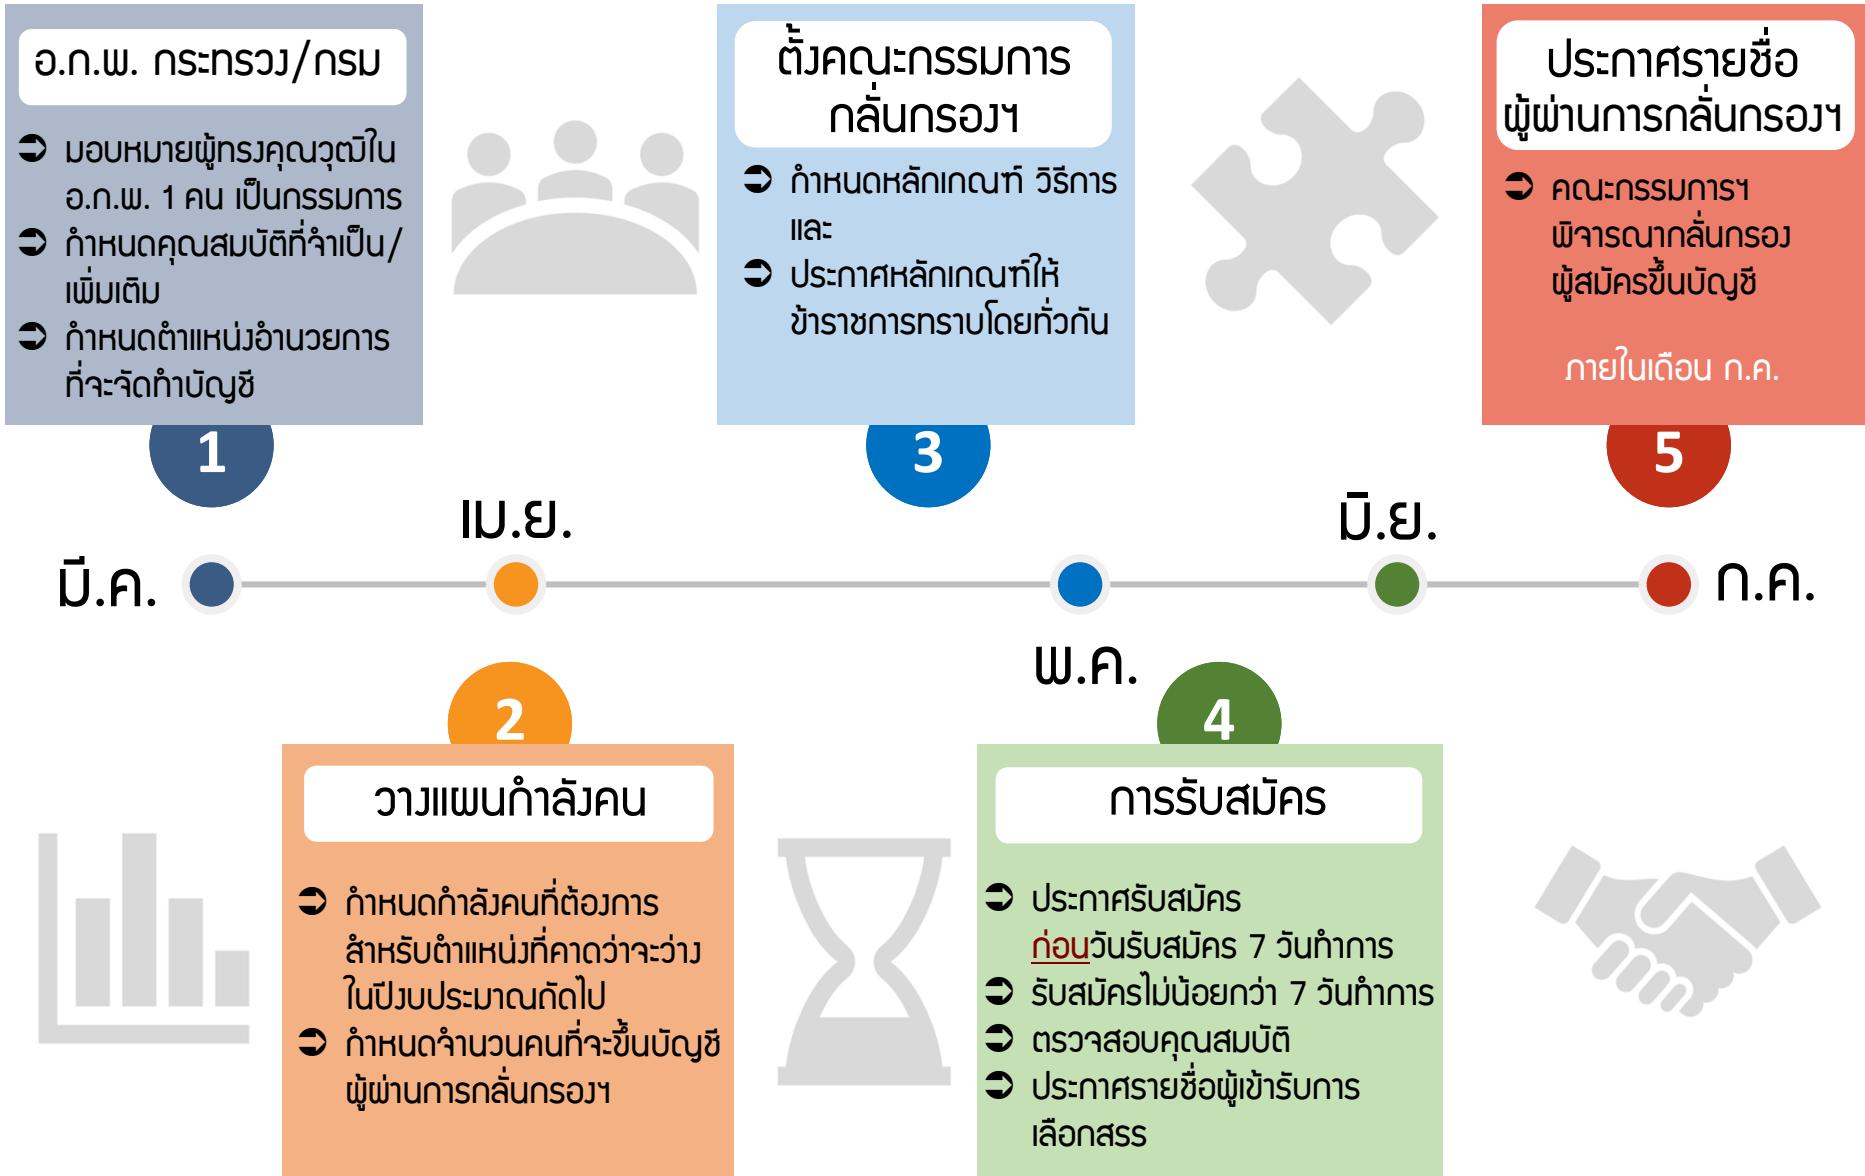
อ.ก.พ. กระทรวง/กรม

มอบหมายผู้ทรงคุณวุฒิใน อ.ก.พ. 1 คน เป็นกรรมการ

กำหนดคุณสมบัติที่จำเป็น/เพิ่มเติม

กำหนดตำแหน่งอำนวยการที่จะจัดทำบัญชี

1

ตั้งคณะกรรมการกลั่นกรองฯ

กำหนดหลักเกณฑ์ วิธีการ และ

ประกาศหลักเกณฑ์ให้ข้าราชการทราบโดยทั่วกัน

3

ประกาศรายชื่อผู้ผ่านการกลั่นกรองฯ

คณะกรรมการฯ พิจารณากลั่นกรองผู้สมัครขึ้นบัญชี

ภายในเดือน ก.ค.

5

เม.ย.

มิ.ย.

มี.ค.

ก.ค.

พ.ค.

2

วางแผนกำลังคน

กำหนดกำลังคนที่ต้องการสำหรับตำแหน่งที่คาดว่าจะว่างในปีงบประมาณถัดไป

กำหนดจำนวนคนที่จะขึ้นบัญชีผู้ผ่านการกลั่นกรองฯ

4

การรับสมัคร

ประกาศรับสมัคร ก่อนวันรับสมัคร 7 วันทำการ

รับสมัครไม่น้อยกว่า 7 วันทำการ

ตรวจสอบคุณสมบัติ

ประกาศรายชื่อผู้เข้ารับการเลือกสรร